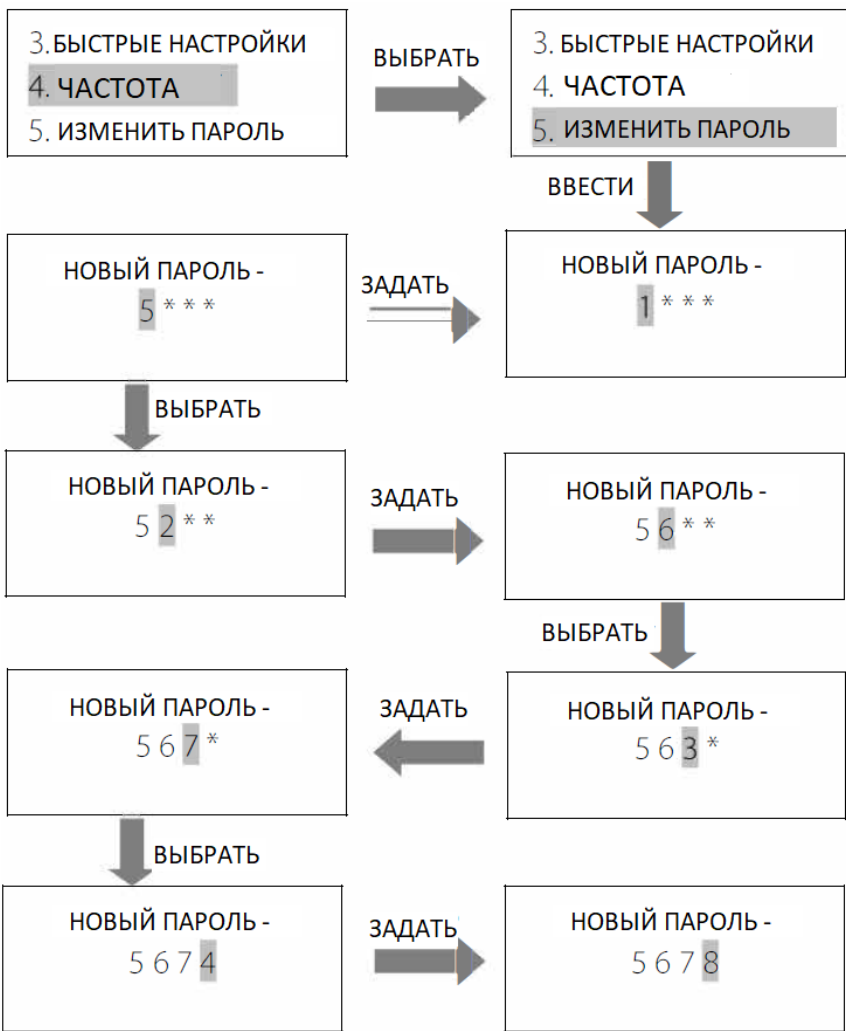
3. БЫСТРЫЕ НАСТРОЙКИ
4. ЧАСТОТА
5. ИЗМЕНИТЬ ПАРОЛЬ

ВЫБРАТЬ

3. БЫСТРЫЕ НАСТРОЙКИ
4. ЧАСТОТА
5. ИЗМЕНИТЬ ПАРОЛЬ

ВВЕСТИ

НОВЫЙ ПАРОЛЬ -
1 * * *

ЗАДАТЬ

НОВЫЙ ПАРОЛЬ -
5 * * *

ВЫБРАТЬ

НОВЫЙ ПАРОЛЬ -
5 2 * *

ЗАДАТЬ

НОВЫЙ ПАРОЛЬ -
5 6 * *

ВЫБРАТЬ

НОВЫЙ ПАРОЛЬ -
5 6 3 *

ЗАДАТЬ

НОВЫЙ ПАРОЛЬ -
5 6 7 *

ВЫБРАТЬ

НОВЫЙ ПАРОЛЬ -
5 6 7 4

ЗАДАТЬ

НОВЫЙ ПАРОЛЬ -
5 6 7 8